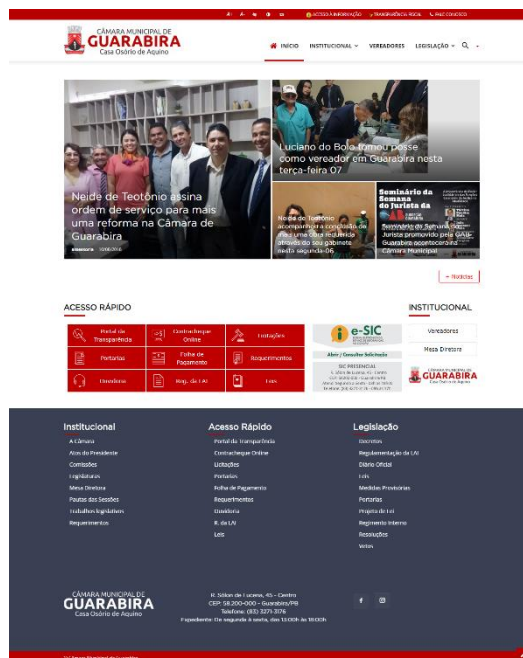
A+ A- ACESSO À INFORMAÇÃO TRANSPARÊNCIA FISCAL FALE CONOSCO

CÂMARA MUNICIPAL DE
GUARABIRA
Casa Osório de Aquino

INÍCIO INSTITUCIONAL VEREADORES LEGISLAÇÃO

Neide de Teotônio assina ordem de serviço para mais uma reforma na Câmara de Guarabira

Luciano do Bola tomou posse como vereador em Guarabira nesta terça-feira 07

Neide de Teotônio acompanhou a conclusão de mais uma requerida através do seu gabinete nesta segunda-06

Seminário da Semana do Jurista promovido pela OAB Guarabira aconteceu na Câmara Municipal

Seminário da Semana do Jurista

+ Notícias

ACESSO RÁPIDO

Portal da Transparência
Contracheque Online
Licitações
Portarias
Folha de Pagamento
Requerimentos
Ouvidoria
Rep. da LAI
Leis

e-SIC
Abra / Consulte Solicitação

SIC PRESENCIAL
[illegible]

INSTITUCIONAL

Vereadores
Mesa Diretora

CÂMARA MUNICIPAL DE
GUARABIRA
Casa Osório de Aquino

Institucional
A Câmara
Atos do Presidente
Comissões
Legislatura
Mesa Diretora
Pautas das Sessões
Trabalhos legislativos
Requerimentos

Acesso Rápido
Portal da Transparência
Contracheque Online
Licitações
Portarias
Folha de Pagamento
Requerimentos
Ouvidoria
R. da LAI
Leis

Legislação
Decretos
Regulamentação da LAI
Diário Oficial
Leis
Medidas Provisórias
Portarias
Projeto de Lei
Regimento Interno
Resoluções
Vetos

CÂMARA MUNICIPAL DE
GUARABIRA
Casa Osório de Aquino

R. Sólon de Lucena, 45 - Centro
CEP: 58.200-000 - Guarabira/PB
Telefone: (83) 3271-3176
Expediente: De segunda à sexta, das 13:00h às 18:00h

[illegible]